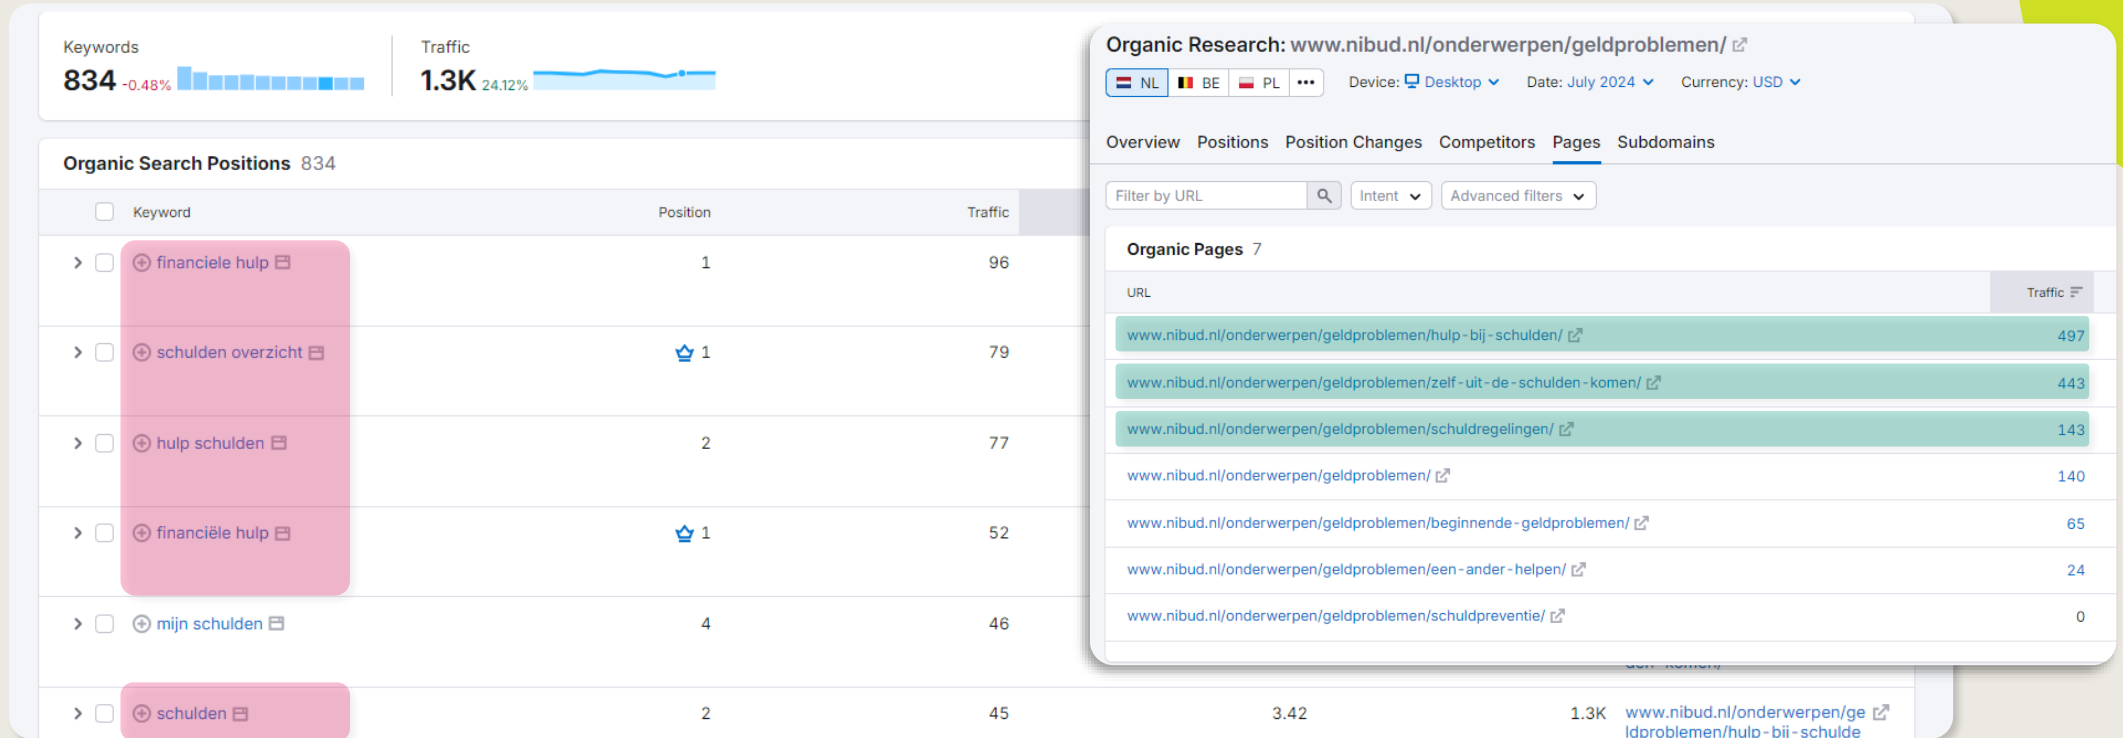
Keywords
834 -0.48%

Traffic
1.3K 24.12%

Organic Search Positions 834

| Keyword | Position | Traffic |
|---|---|---|
| financiele hulp | 1 | 96 |
| schulden overzicht | 1 | 79 |
| hulp schulden | 2 | 77 |
| financiële hulp | 1 | 52 |
| mijn schulden | 4 | 46 |
| schulden | 2 | 45 |

3.42 1.3K www.nibud.nl/onderwerpen/geldproblemen/hulp-bij-schulde

Organic Research: www.nibud.nl/onderwerpen/geldproblemen/

NL BE PL ••• Device: Desktop Date: July 2024 Currency: USD

Overview Positions Position Changes Competitors Pages Subdomains

Filter by URL Intent Advanced filters

Organic Pages 7

| URL | Traffic |
|---|---|
| www.nibud.nl/onderwerpen/geldproblemen/hulp-bij-schulden/ | 497 |
| www.nibud.nl/onderwerpen/geldproblemen/zelf-uit-de-schulden-komen/ | 443 |
| www.nibud.nl/onderwerpen/geldproblemen/schuldregelingen/ | 143 |
| www.nibud.nl/onderwerpen/geldproblemen/ | 140 |
| www.nibud.nl/onderwerpen/geldproblemen/beginnende-geldproblemen/ | 65 |
| www.nibud.nl/onderwerpen/geldproblemen/een-ander-helpen/ | 24 |
| www.nibud.nl/onderwerpen/geldproblemen/schuldpreventie/ | 0 |